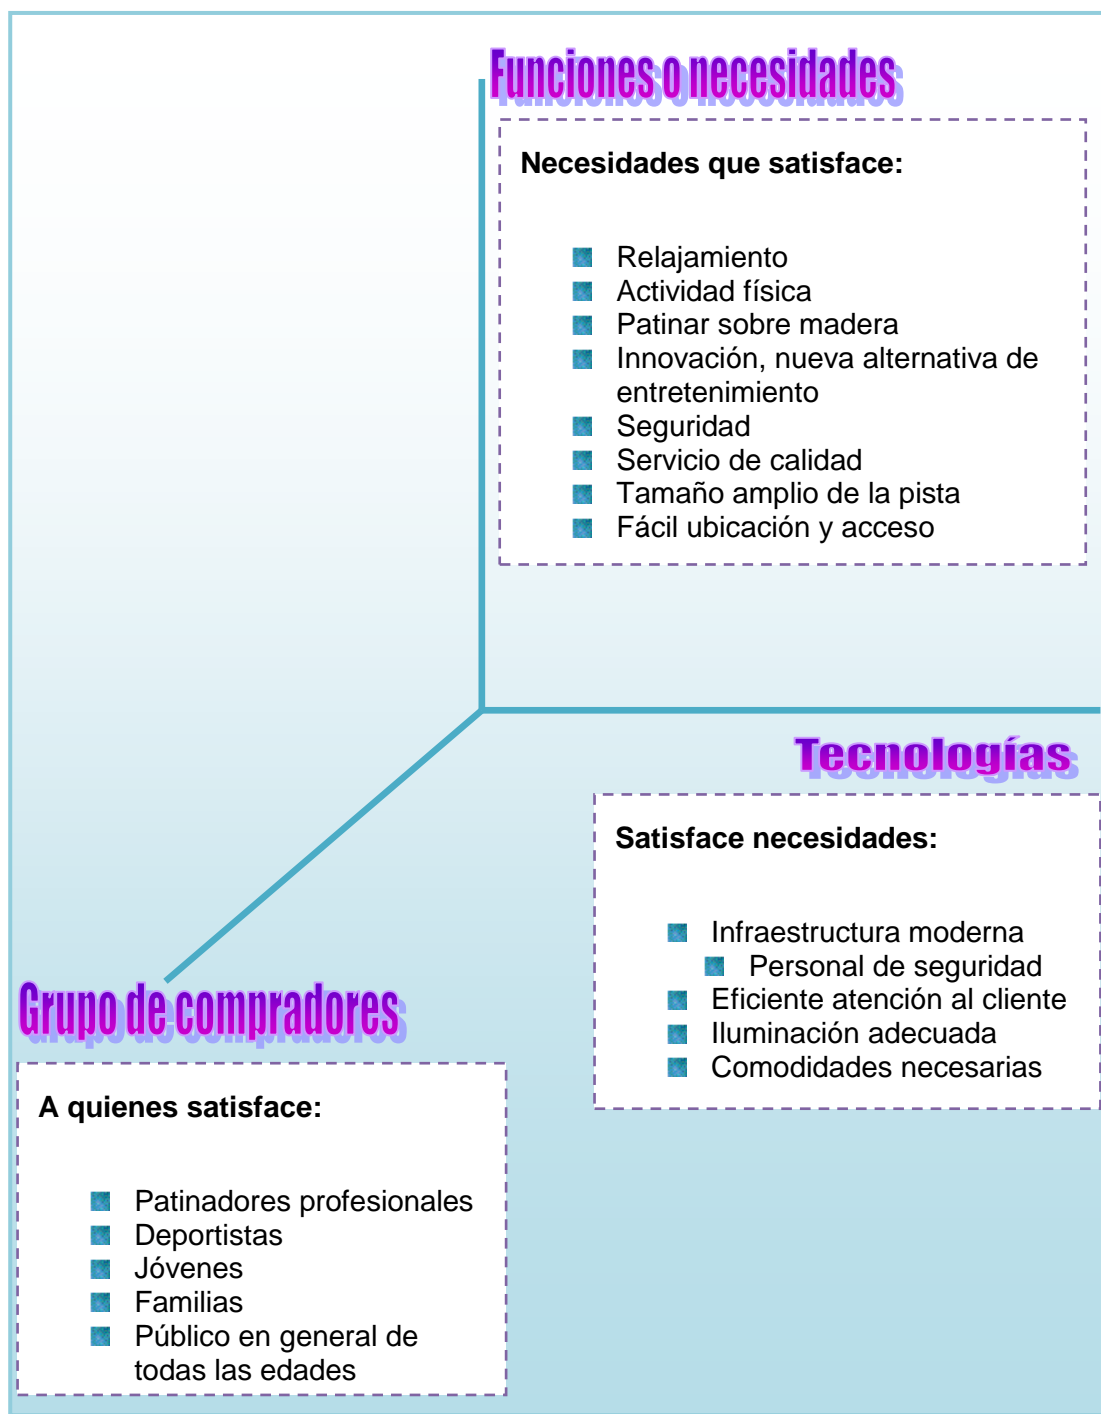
Funciones o necesidades

Necesidades que satisface:

- Relajamiento
- Actividad física
- Patinar sobre madera
- Innovación, nueva alternativa de entretenimiento
- Seguridad
- Servicio de calidad
- Tamaño amplio de la pista
- Fácil ubicación y acceso

Tecnologías

Satisface necesidades:

- Infraestructura moderna
- Personal de seguridad
- Eficiente atención al cliente
- Iluminación adecuada
- Comodidades necesarias

Grupo de compradores

A quienes satisface:

- Patinadores profesionales
- Deportistas
- Jóvenes
- Familias
- Público en general de todas las edades